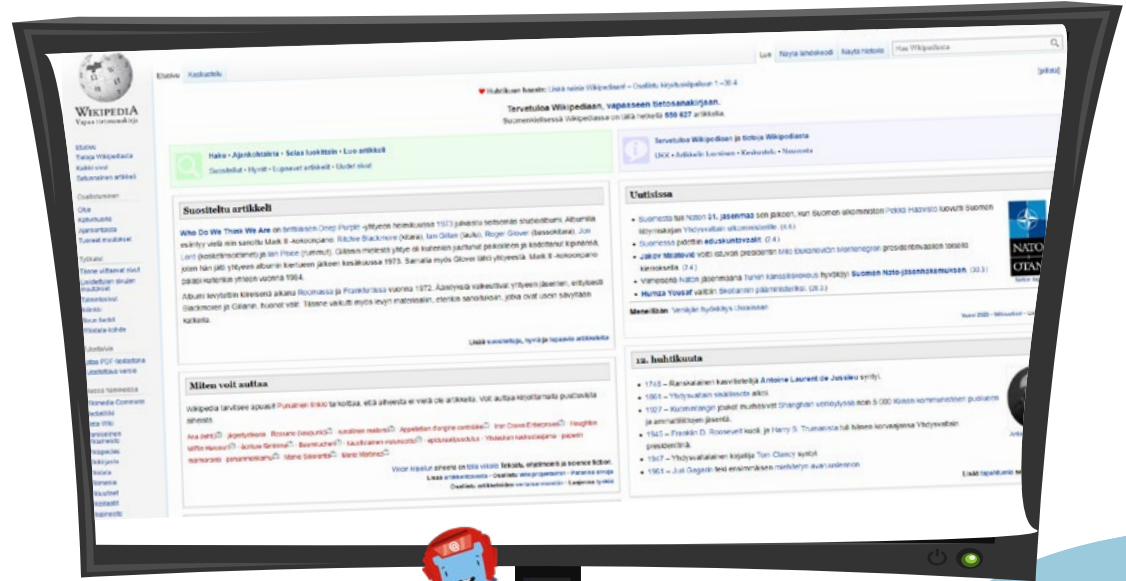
WIKIPEDIA
Vapaa tietosanakirja

Etusivu Keskustelu

Lue Näytä lähdekoodi Näytä historia Hae Wikipediasta

[piilota]

Hulluksi haasto: Uusia naisia Wikipediaan – Osallistu kirjoitustalkoisiin 1.–30.4

Tervetuloa Wikipediaan, vapaaseen tietosanakirjaan.
Suomenkielisessä Wikipediassa on tällä hetkellä 550 627 artikkelia.

Etusivu
Tietoja Wikipediasta
Kaikki sivut
Satunnainen artikkeli

Osallistuminen
Ohje
Kahvihuone
Ajankohtaista
Tuoreet muutokset

Työkalut
Tänne viittaavat sivut
Linkitettyjen sivujen muutokset
Toimintosivut
Ikilinkki
Sivun tiedot
Wikidata-kohde

Tulosta/vie
Lataa PDF-tiedostona
Tulostettava versio

Muissa hankkeissa
Wikimedia Commons
MediaWiki
Meta-Wiki
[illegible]
Wikisitaatit
Wikikirjasto
Wikilähde
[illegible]
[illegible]
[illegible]
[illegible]

Haku • Ajankohtaista • Selaa luokittain • Luo artikkeli
Suositellut • Hyvät • Lupaavat artikkelit • Uudet sivut

Tervetuloa Wikipediaan ja tietoa Wikipediasta
UKK • Artikkelin luominen • Keskustelu • Neuvonta

Suositeltu artikkeli

Who Do We Think We Are on brittiläisen Deep Purple -yhtyeen heinäkuussa 1973 julkaistu seitsemäs studioalbumi. Albumilla esiintyy vielä niin sanottu Mark II -kokoonpano: Ritchie Blackmore (kitara), Ian Gillan (laulu), Roger Glover (bassokitara), Jon Lord (koskettimsoittimet) ja Ian Paice (rummut). Gillanin mentyä yhtye oli kuitenkin jauttanut pelkoleen ja kiistanut kiponnsa, jolo hän jätti yhtyeen albumin kiertueen jälkeen kesäkuussa 1973. Samalla myös Glover lähti yhtyeestä. Mark II -kokoonpano palasi kuitenkin yhteen vuonna 1984.

Albumi levytettiin kiireisenä aikana Roomassa ja Frankfurtissa vuonna 1972. Äänitystä vaikeuttivat yhtyeen jäsenien, erityisesti Blackmoren ja Gillanin, huonot välit. Tämäne vaikutti myös levyn materiaaliin, etenkin sanoituksiin, jotka ovat usein sävyltään katkeria.

Lisää suositeltuja, hyviä ja lupaavia artikkeleita

Miten voit auttaa

Wikipedia tarvitsee apuasi! Punaiinen linkki tarkoittaa, että aiheesta ei vielä ole artikkelia. Voit auttaa kirjoittamalla puuttuvista aiheista.

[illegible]

Vinkit Wikipedian aiheesta on tällä viikolla: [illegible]
Lisää artikkelitoiveita • Osallistu wikiprojekteihin • Paranna sivuja
Osallistu artikkeleiden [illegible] • Laajenna tynkiä

Uutisissa

• Suomesta tuli Naton 31. jäsenmaa sen jälkeen, kun Suomen ulkoministeri Pekka Haavisto luovutti Suomen liittymiskirjan Yhdysvaltain ulkoministeriölle. (4.4)
• Suomessa pidettiin eduskuntavaalit. (2.4)
• Jakov Milatović voitti toisella kierroksella Montenegron presidentinvaalien toiselta kierroksella. (2.4)
• Varmistetta Naton jäsenmaana Turkin kansalliskokous hyväksyi Suomen Nato-jäsenhakemuksen. (30.3)
• Humza Yousaf valittiin Skotlannin pääministeriksi. (28.3)

Meneillään: Venäjän hyökkäys Ukrainaan

NATO OTAN

12. huhtikuuta

• 1748 – Ranskalainen kasvitieteilijä Antoine Laurent de Jussieu syntyi.
• 1861 – Yhdysvaltain sisällissota alkoi.
• 1927 – Kuomintangin joukot murhasivat Shanghain verilöylyssä noin 5 000 Kiinan kommunistisen puolueen ja ammattiliittojen jäsentä.
• 1945 – Franklin D. Roosevelt kuoli, ja Harry S. Trumanista tuli hänen korvaajansa Yhdysvaltain presidenttinä.
• 1947 – Yhdysvaltalainen kirjailija Tom Clancy syntyi.
• 1961 – Juri Gagarin teki ensimmäisen miehitetyn avaruuslennon.

Lisää tapahtumia